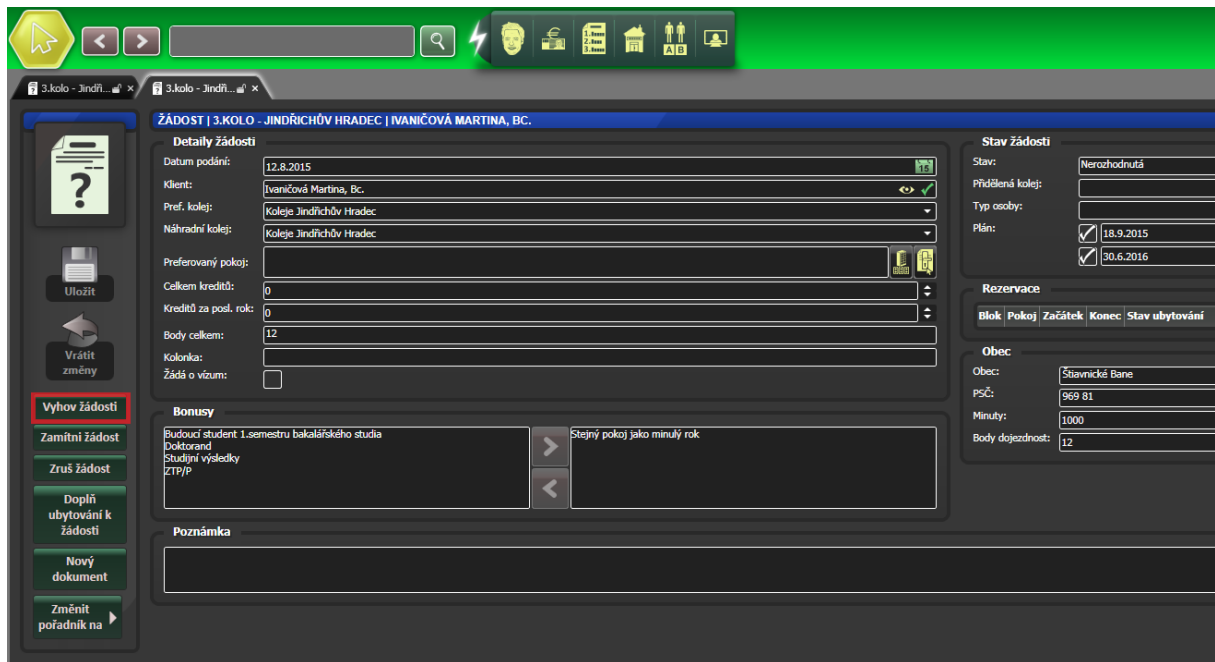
3.kolo - Jindři... ×
3.kolo - Jindři... ×

ŽÁDOST | 3.KOLO - JINDŘICHŮV HRADEC | IVANIČOVÁ MARTINA, BC.

Detaily žádosti

Datum podání: 12.8.2015
Klient: Ivaničová Martina, Bc.
Pref. kolej: Koleje Jindřichův Hradec
Náhradní kolej: Koleje Jindřichův Hradec
Preferovaný pokoj:
Celkem kreditů: 0
Kreditů za posl. rok: 0
Body celkem: 12
Kolonka:
Žádá o vízum:

Stav žádosti

Stav: Nerozhodnutá
Přidělená kolej:
Typ osoby:
Plán: 18.9.2015
30.6.2016

Rezervace

| Blok | Pokoj | Začátek | Konec | Stav ubytování |
|---|---|---|---|---|

Obec

Obec: Štiavnické Bane
PSČ: 969 81
Minuty: 1000
Body dojezdnost: 12

Bonusy

Budoucí student 1.semestru bakalářského studia
Doktorand
Studijní výsledky
ZTP/P

Stejný pokoj jako minulý rok

Poznámka

Uložit
Vrátit změny
Vyhov žádosti
Zamítni žádost
Zruš žádost
Doplň ubytování k žádosti
Nový dokument
Změnit pořadník na